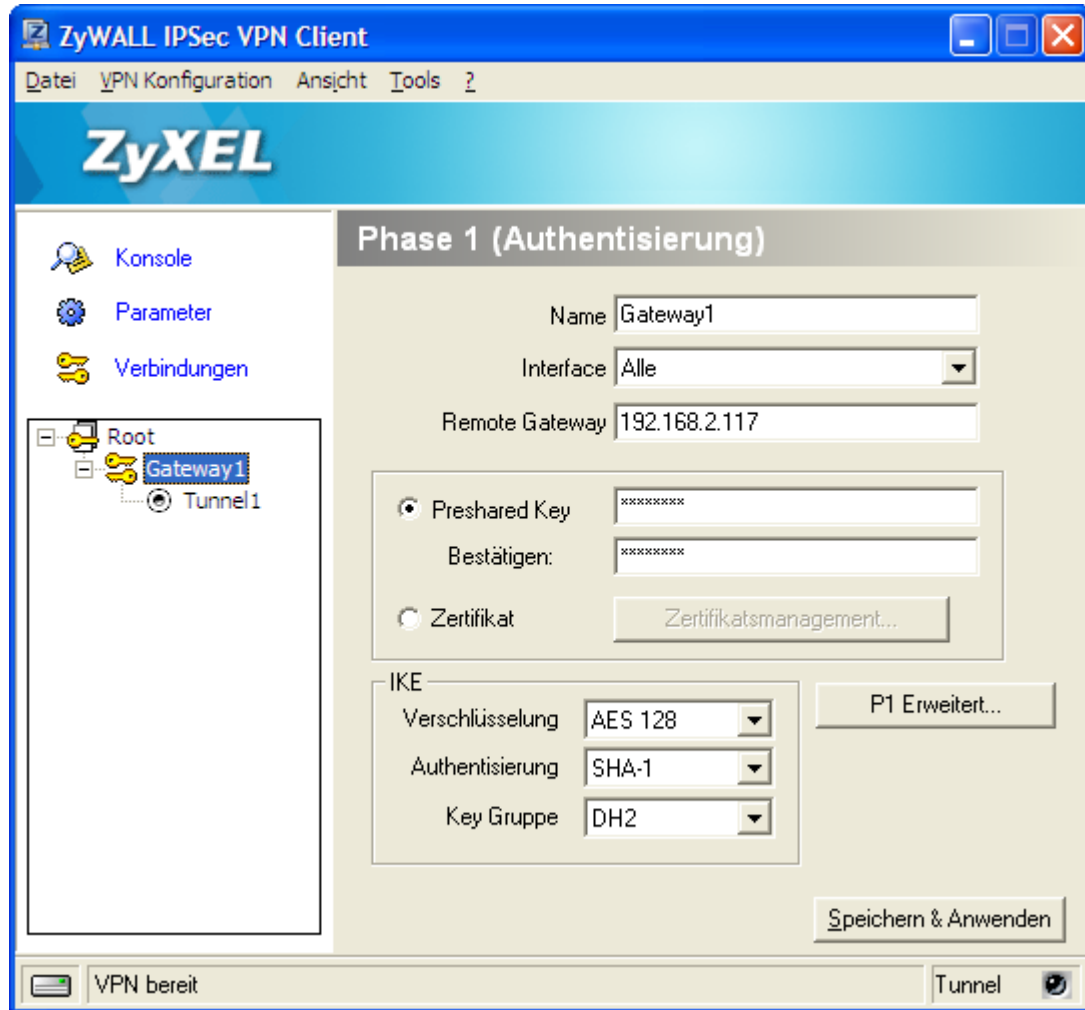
ZyWALL IPSec VPN Client

Datei VPN Konfiguration Ansicht Tools ?

ZyXEL

Konsole
Parameter
Verbindungen

Root
Gateway1
Tunnel1

Phase 1 (Authentisierung)

Name Gateway1
Interface Alle
Remote Gateway 192.168.2.117

Preshared Key ********
Bestätigen: ********
Zertifikat Zertifikatsmanagement...

IKE
Verschlüsselung AES 128
Authentisierung SHA-1
Key Gruppe DH2

P1 Erweitert...

Speichern & Anwenden

VPN bereit
Tunnel